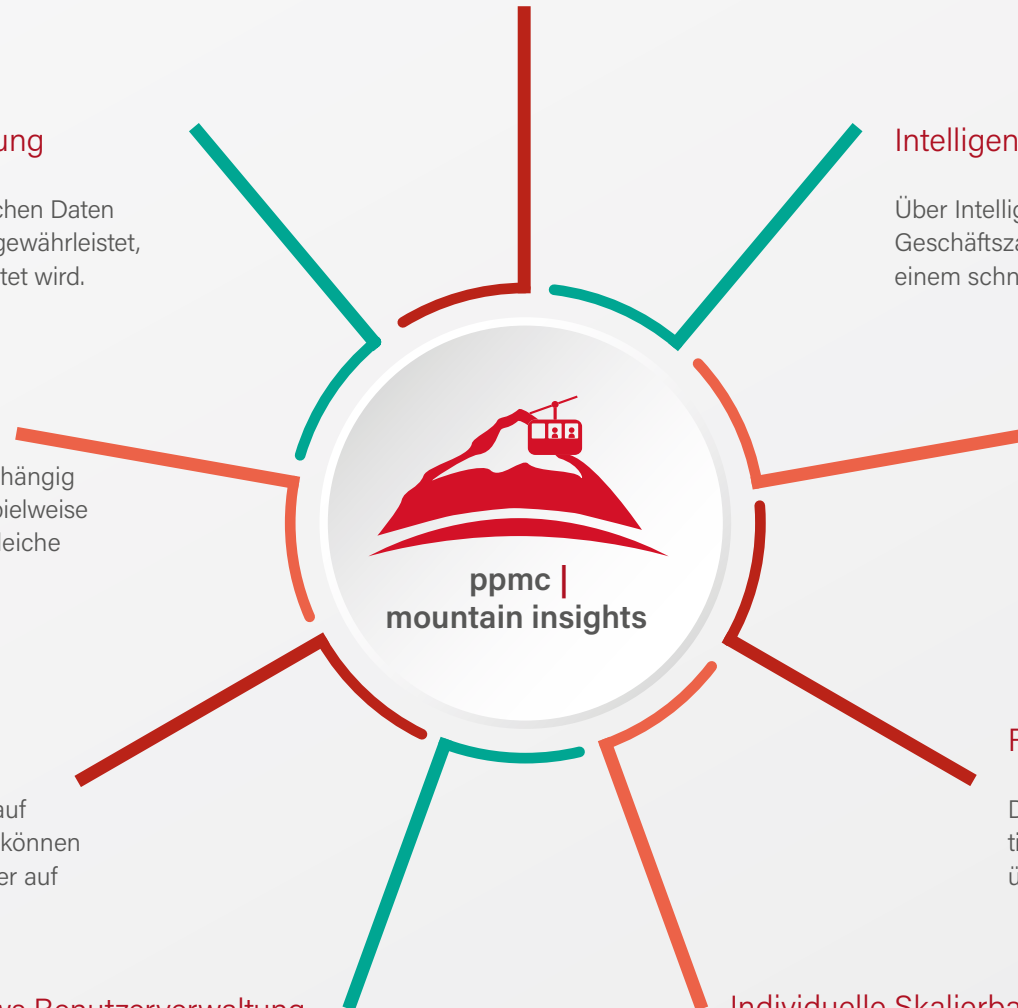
ung

chen Daten
gewährleistet,
tet wird.

Intelligen

Über Intellig
Geschäftsza
einem schn

hängig
pielweise
leiche

ppmc |
mountain insights

F

D
ti
ü

auf
können
er auf

ve Benutzerverwaltung

Individuelle Skalierba